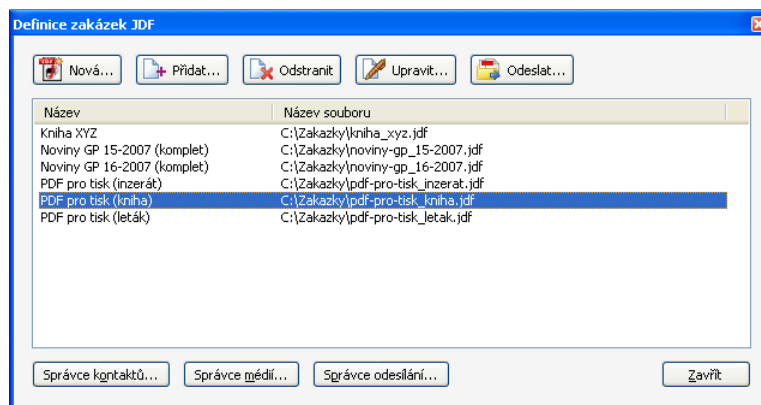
Definice zakázek JDF

Nová... Přidat... Odstranit Upravit... Odeslat...

| Název | Název souboru |
|---|---|
| Kniha XYZ | C:\Zakazky\kniha_xyz.jdf |
| Noviny GP 15-2007 (komplet) | C:\Zakazky\noviny-gp_15-2007.jdf |
| Noviny GP 16-2007 (komplet) | C:\Zakazky\noviny-gp_16-2007.jdf |
| PDF pro tisk (inzerát) | C:\Zakazky\pdf-pro-tisk_inzerat.jdf |
| PDF pro tisk (kniha) | C:\Zakazky\pdf-pro-tisk_kniha.jdf |
| PDF pro tisk (leták) | C:\Zakazky\pdf-pro-tisk_letak.jdf |

Správce kontaktů... Správce médií... Správce odesílání... Zavřít